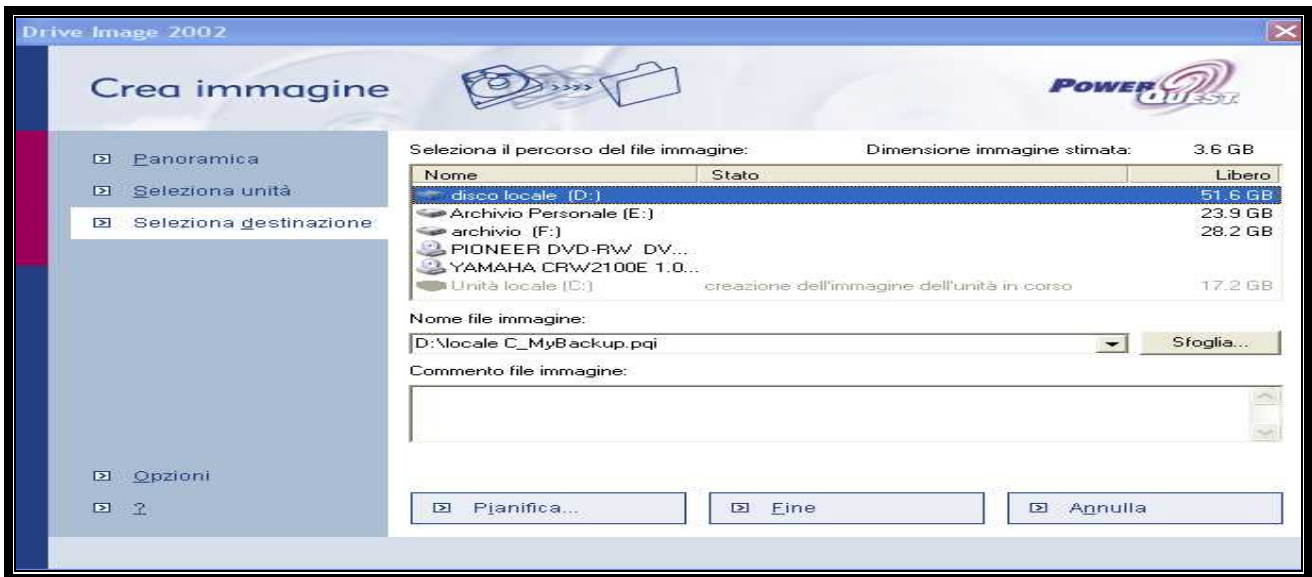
Drive Image 2002

Crea immagine

POWER QUEST

Panoramica
Seleziona unità
Seleziona destinazione

Seleziona il percorso del file immagine:
Dimensione immagine stimata: 3.6 GB

| Nome | Stato | Libero |
|---|---|---|
| disco locale (D:) | | 51.6 GB |
| Archivio Personale (E:) | | 23.9 GB |
| archivio (F:) | | 28.2 GB |
| PIONEER DVD-RW DV... | | |
| YAMAHA CRW2100E 1.0... | | |
| Unità locale (C:) | creazione dell'immagine dell'unità in corso | 17.2 GB |

Nome file immagine:
D:\locale C_MyBackup.pqi
Sfoglia...

Commento file immagine:

Opzioni
?

Pianifica...
Fine
Annulla